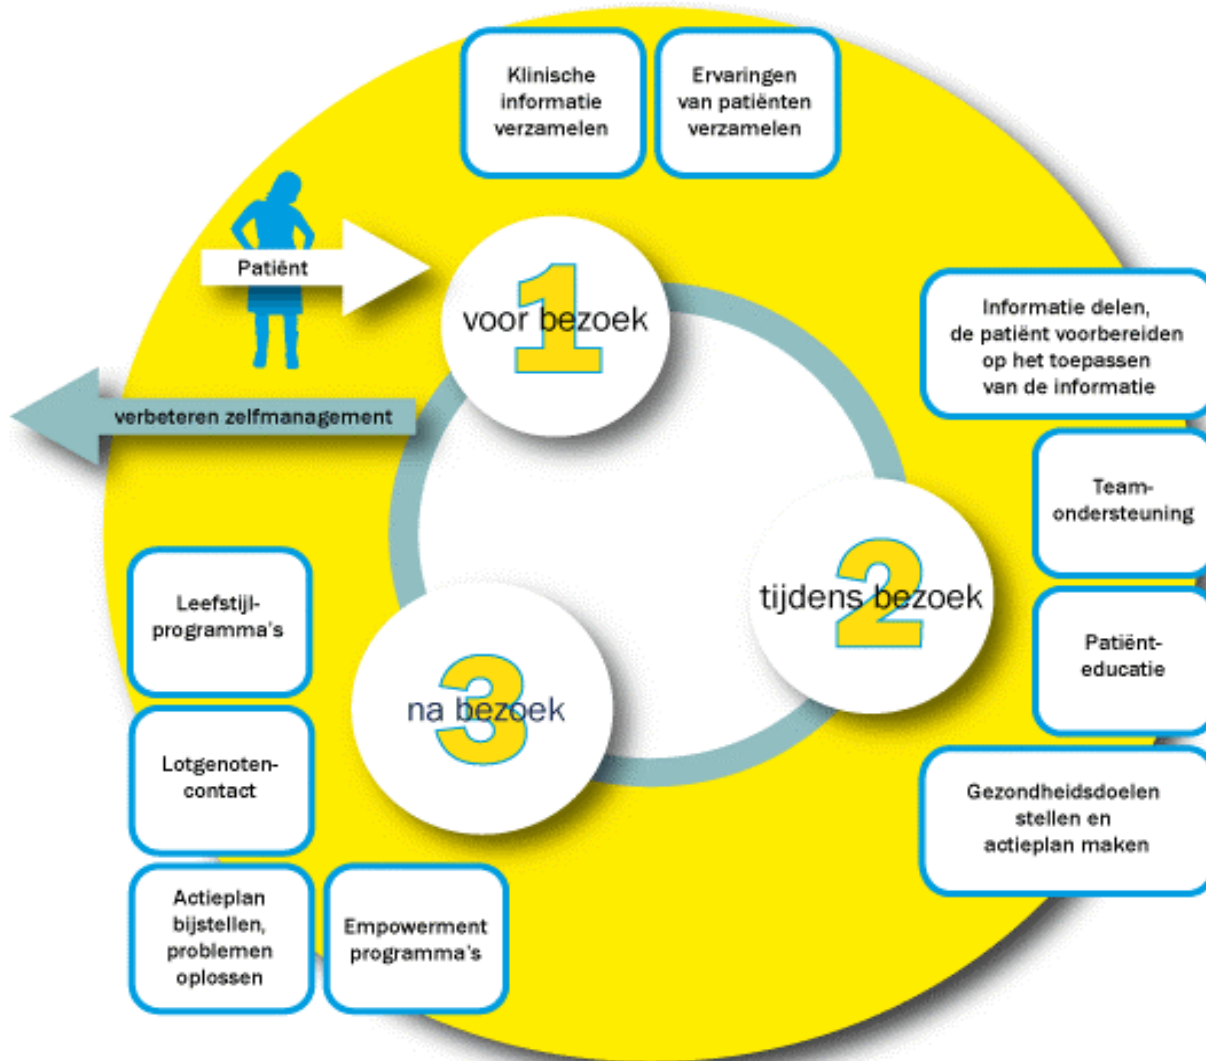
Klinische informatie verzamelen

Ervaringen van patiënten verzamelen

Patiënt

1 voor bezoek

verbeteren zelfmanagement

Informatie delen, de patiënt voorbereiden op het toepassen van de informatie

Team-ondersteuning

2 tijdens bezoek

Patiënt-educatie

Gezondheidsdoelen stellen en actieplan maken

Leefstijl-programma's

3 na bezoek

Lotgenoten-contact

Actieplan bijstellen, problemen oplossen

Empowerment programma's